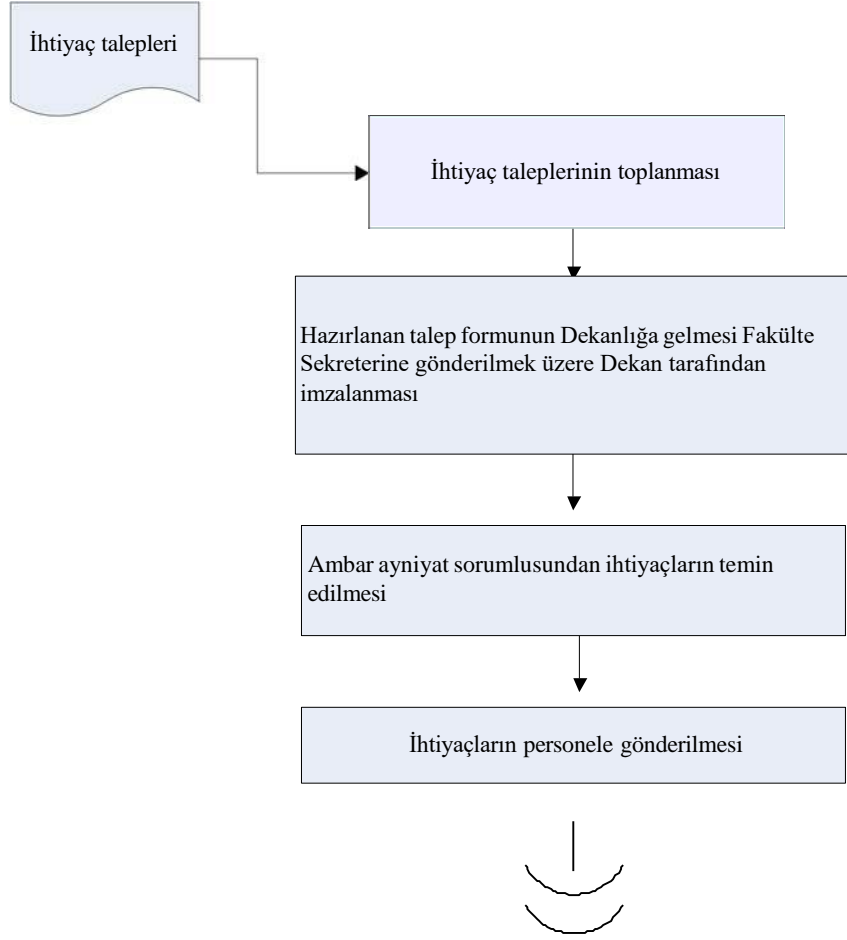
İhtiyaç talepleri

İhtiyaç taleplerinin toplanması

Hazırlanan talep formunun Dekanlığa gelmesi Fakülte Sekreterine gönderilmek üzere Dekan tarafından imzalanması

Ambar ayniyat sorumlusundan ihtiyaçların temin edilmesi

İhtiyaçların personele gönderilmesi